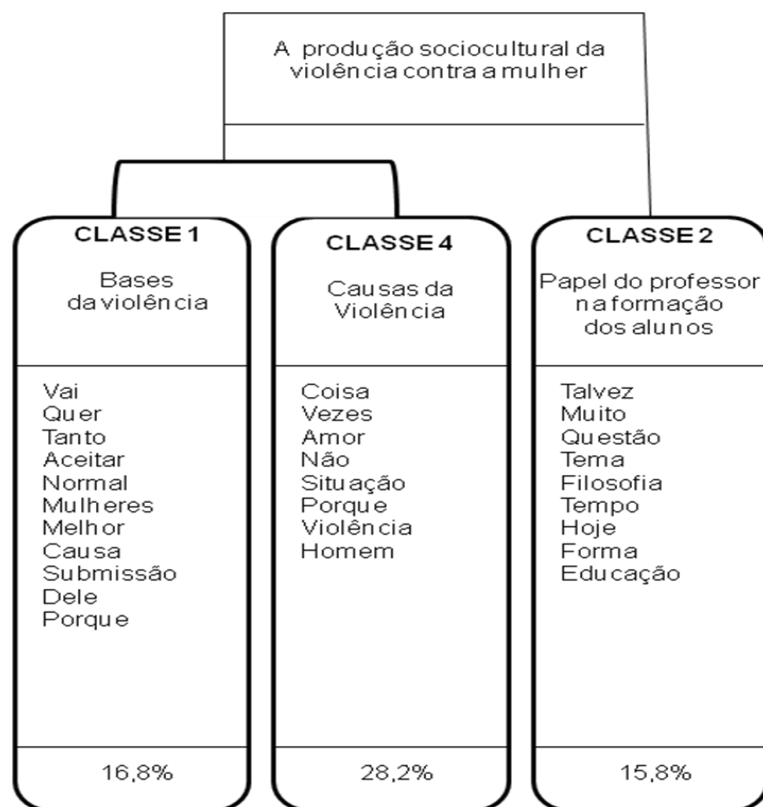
A produção sociocultural da violência contra a mulher

CLASSE 1
Bases da violência

Vai
Quer
Tanto
Aceitar
Normal
Mulheres
Melhor
Causa
Submissão
Dele
Porque

16,8%

CLASSE 4
Causas da Violência

Coisa
Vezes
Amor
Não
Situação
Porque
Violência
Homem

28,2%

CLASSE 2
Papel do professor na formação dos alunos

Talvez
Muito
Questão
Tema
Filosofia
Tempo
Hoje
Forma
Educação

15,8%